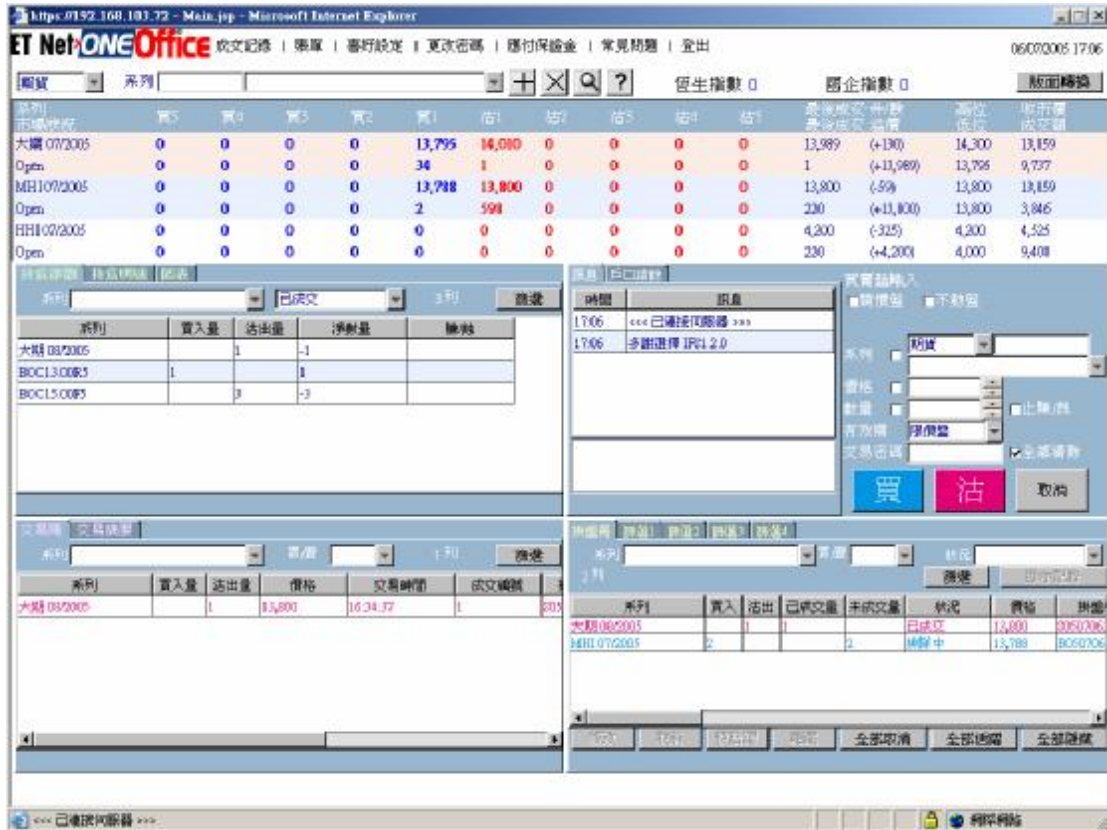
https://192.168.103.72 - Main.jsp - Microsoft Internet Explorer

ET Net ONE Office 成交記錄 | 帳單 | 喜好設定 | 更改密碼 | 賬付保證金 | 常見問題 | 登出

06/07/2005 17:06

期貨 系列 ? 恒生指數 0 國企指數 0 版面轉換

| 系列 市場狀況 | 買5 | 買4 | 買3 | 買2 | 買1 | 沽1 | 沽2 | 沽3 | 沽4 | 沽5 | 最後成交 最後成交 | 升/跌 結價 | 高位 低位 | 收市價 成交額 |
|---|---|---|---|---|---|---|---|---|---|---|---|---|---|---|
| 大期 07/2005 | 0 | 0 | 0 | 0 | 13,795 | 14,000 | 0 | 0 | 0 | 0 | 13,989 | (+190) | 14,300 | 13,859 |
| Open | 0 | 0 | 0 | 0 | 34 | 1 | 0 | 0 | 0 | 0 | 1 | (+13,989) | 13,726 | 9,737 |
| MHI 07/2005 | 0 | 0 | 0 | 0 | 13,788 | 13,800 | 0 | 0 | 0 | 0 | 13,800 | (-59) | 13,800 | 13,859 |
| Open | 0 | 0 | 0 | 0 | 2 | 598 | 0 | 0 | 0 | 0 | 230 | (+13,800) | 13,800 | 3,846 |
| HHI 07/2005 | 0 | 0 | 0 | 0 | 0 | 0 | 0 | 0 | 0 | 0 | 4,200 | (-325) | 4,200 | 4,525 |
| Open | 0 | 0 | 0 | 0 | 0 | 0 | 0 | 0 | 0 | 0 | 230 | (+4,200) | 4,000 | 9,408 |

持倉 持倉明細 圖表

系列 已成交 3 列 篩選

| 系列 | 買入量 | 沽出量 | 淨數量 | 賺/蝕 |
|---|---|---|---|---|
| 大期 08/2005 | | 1 | -1 | |
| BOC13.00R5 | 1 | | 1 | |
| BOC15.00F5 | | 3 | -3 | |

訊息 戶口資料

| 時間 | 訊息 |
|---|---|
| 17:06 | <<< 已連接伺服器 >>> |
| 17:06 | 步驟選擇 IPII 2.0 |

買賣盤輸入
限價盤 不執行

系列 期貨
價格
數量 止蝕/賺
有效期 限價盤
交易密碼 全部清數

買 沽 取消

交易 交易紀錄

系列 買/賣 1 列 篩選

| 系列 | 買入量 | 沽出量 | 價格 | 交易時間 | 成交編號 |
|---|---|---|---|---|---|
| 大期 08/2005 | | 1 | 13,800 | 16:24:37 | 1 |

掛盤 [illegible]

系列 買/賣 狀況
2 列 篩選 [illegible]

| 系列 | 買入 | 沽出 | 已成交量 | 未成交量 | 狀況 | 價格 | 掛盤 |
|---|---|---|---|---|---|---|---|
| 大期 08/2005 | | 1 | 1 | | 已成交 | 13,800 | 20050706 |
| MHI 07/2005 | 2 | | | 2 | 掛盤中 | 13,788 | BO50706 |

全部取消 全部過濾 全部隱藏

<<< 已連接伺服器 >>>

網際網路